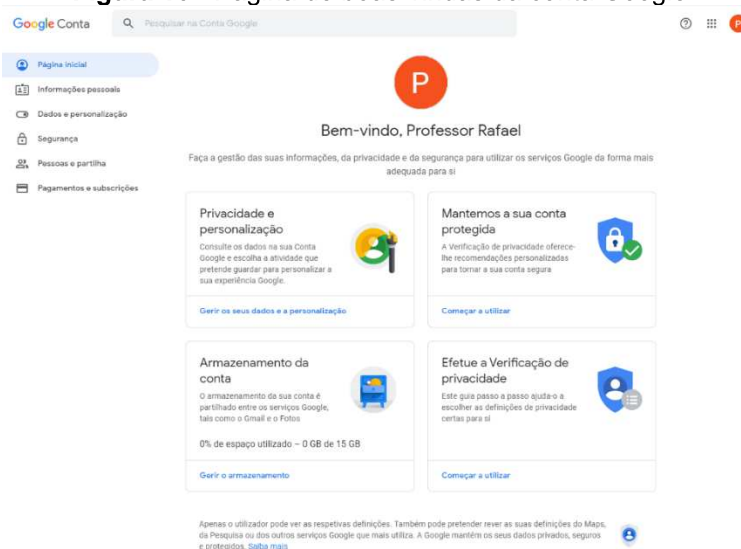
Google Conta

Pesquisar na Conta Google

P

Página inicial
Informações pessoais
Dados e personalização
Segurança
Pessoas e partilha
Pagamentos e subscrições

P

Bem-vindo, Professor Rafael

Faça a gestão das suas informações, da privacidade e da segurança para utilizar os serviços Google da forma mais adequada para si

Privacidade e personalização
Consulte os dados na sua Conta Google e escolha a atividade que pretende guardar para personalizar a sua experiência Google.
Gerir os seus dados e a personalização

Mantemos a sua conta protegida
A Verificação de privacidade oferece-lhe recomendações personalizadas para tornar a sua conta segura
Começar a utilizar

Armazenamento da conta
O armazenamento da sua conta é partilhado entre os serviços Google, tais como o Gmail e o Fotos
0% de espaço utilizado – 0 GB de 15 GB
Gerir o armazenamento

Efetue a Verificação de privacidade
Este guia passo a passo ajuda-o a escolher as definições de privacidade certas para si
Começar a utilizar

Apenas o utilizador pode ver as respetivas definições. Também pode pretender rever as suas definições do Maps, da Pesquisa ou dos outros serviços Google que mais utiliza. A Google mantém os seus dados privados, seguros e protegidos. Saiba mais